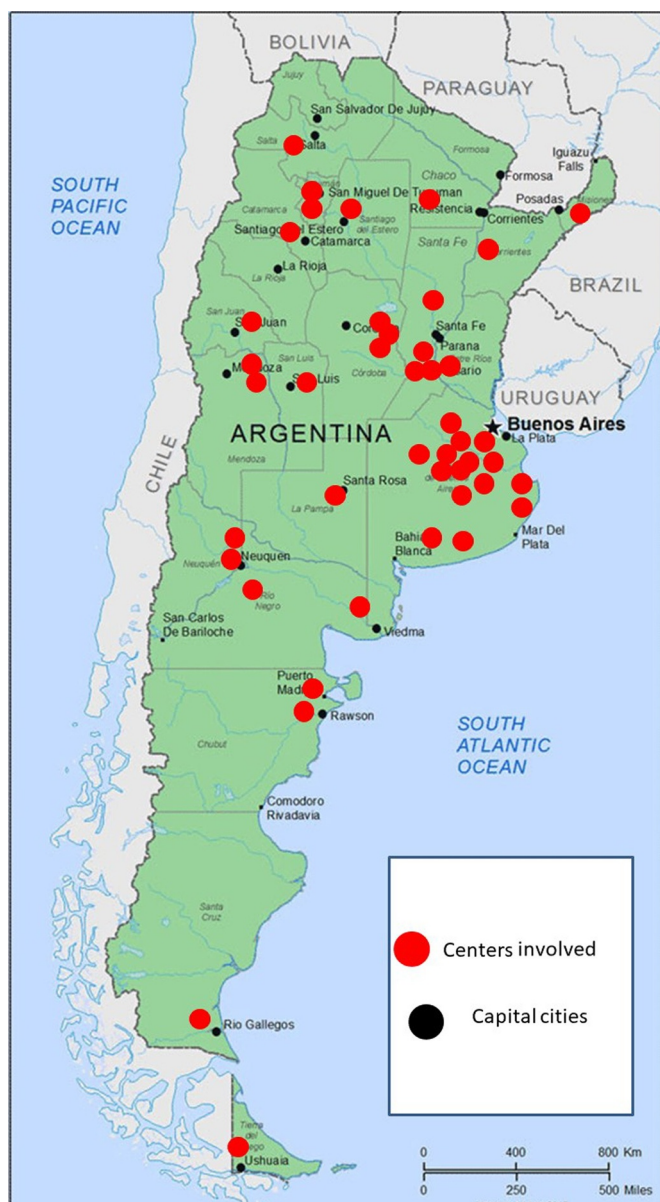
BOLIVIA
PARAGUAY
SOUTH PACIFIC OCEAN
Jujuy
San Salvador De Jujuy
Salta
Salta
Formosa
Formosa
Iguazu Falls
Posadas
Misiones
Chaco
San Miguel De Tucuman
Resistencia
Corrientes
Catamarca
Santiago del Estero
Santiago del Estero
Catamarca
Santa Fe
Corrientes
La Rioja
La Rioja
BRAZIL
San Juan
San Juan
Cordoba
Santa Fe
Parana
Entre Rios
Cordoba
Mendoza
San Luis
San Luis
Rosario
URUGUAY
Buenos Aires
La Plata
ARGENTINA
CHILE
Mendoza
Santa Rosa
La Pampa
Buenos Aires
Bahia Blanca
Mar Del Plata
Neuquen
Neuquen
Rio Negro
San Carlos De Bariloche
Viedma
Puerto Madryn
Rawson
Chubut
SOUTH ATLANTIC OCEAN
Comodoro Rivadavia
Santa Cruz
Centers involved
Capital cities
Rio Gallegos
Tierra del Fuego
Ushuaia
0 400 800 Km
0 250 500 Miles